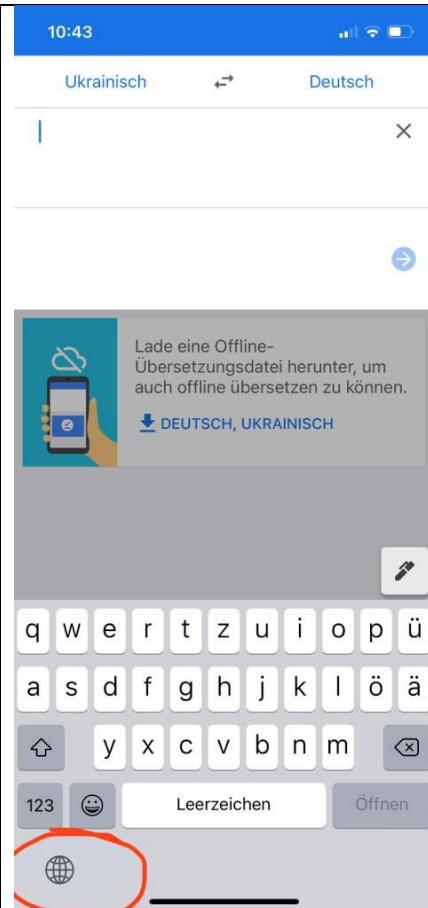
10:43

Ukrainisch Deutsch

Lade eine Offline-Übersetzungsdatei herunter, um auch offline übersetzen zu können.

DEUTSCH, UKRAINISCH

q w e r t z u i o p ü
a s d f g h j k l ö ä
y x c v b n m
123 Leerzeichen Öffnen